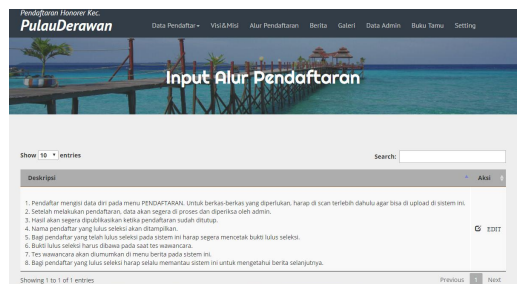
Pendaftaran Honorer Kec.
PulauDerawan

Data Pendaftar Visi&Misi Alur Pendaftaran Berita Galeri Data Admin Buku Tamu Setting

Input Alur Pendaftaran

Show 10 entries

Search:

| Deskripsi | Aksi |
|---|---|
| 1. Pendaftar mengisi data diri pada menu PENDAFTARAN. Untuk berkas-berkas yang diperlukan, harap di scan terlebih dahulu agar bisa di upload di sistem ini. 2. Setelah melakukan pendaftaran, data akan segera di proses dan diperiksa oleh admin. 3. Hasil akan segera dipublikasikan ketika pendaftaran sudah ditutup. 4. Nama pendaftar yang lulus seleksi akan ditampilkan. 5. Bagi pendaftar yang telah lulus seleksi pada sistem ini harap segera mencetak bukti lulus seleksi. 6. Bukti lulus seleksi harus dibawa pada saat tes wawancara. 7. Tes wawancara akan diumumkan di menu berita pada sistem ini. 8. Bagi pendaftar yang lulus seleksi harap selalu memantau sistem ini untuk mengetahui berita selanjutnya. | EDIT |

Showing 1 to 1 of 1 entries

Previous 1 Next